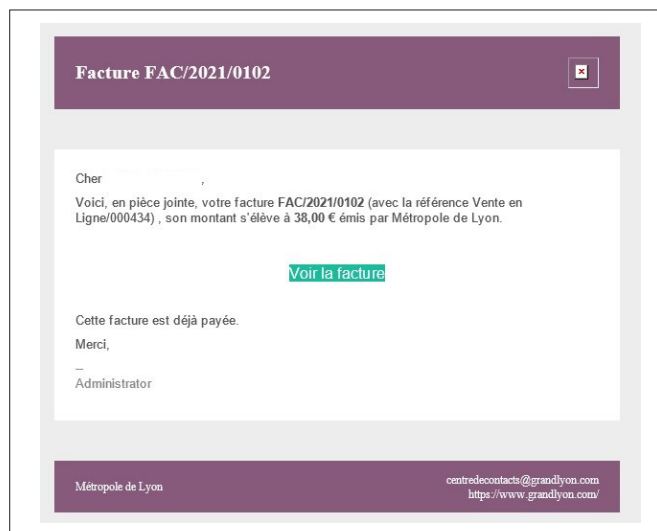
Facture FAC/2021/0102

Cher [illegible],

Voici, en pièce jointe, votre facture **FAC/2021/0102** (avec la référence Vente en Ligne/000434) , son montant s'élève à **38,00 €** émis par Métropole de Lyon.

Voir la facture

Cette facture est déjà payée.

Merci,

--
Administrator

Métropole de Lyon

centredecontacts@grandlyon.com
https://www.grandlyon.com/